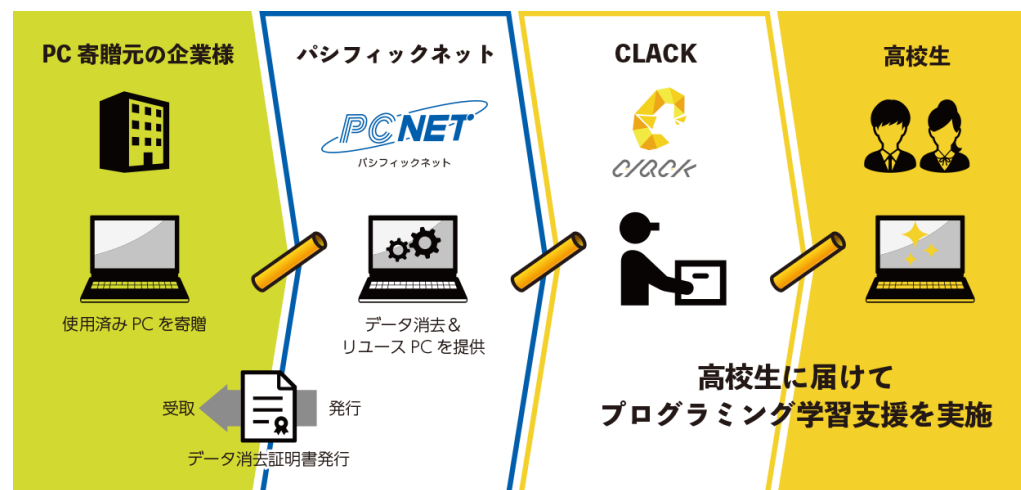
PC 寄贈元の企業様

使用済み PC を寄贈

パシフィックネット

PC NET
パシフィックネット

データ消去＆
リユース PC を提供

受取

発行

データ消去証明書発行

CLACK

CLACK

高校生

高校生に届けて
プログラミング学習支援を実施